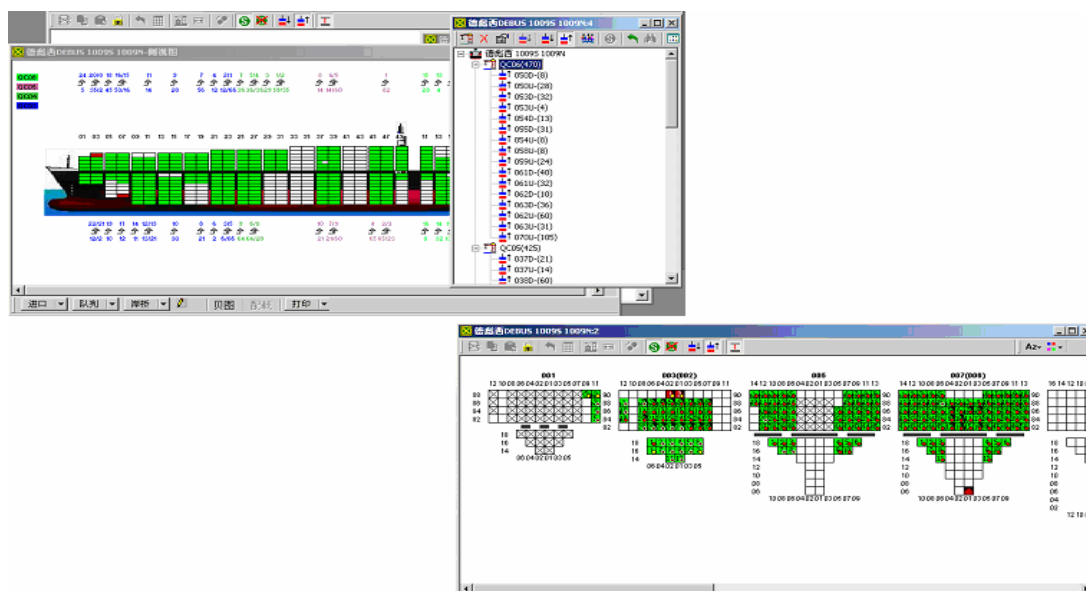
德彪西DEBUS 1009S 1009N-侧视图

QC06
QC05
QC04

01 03 05 07 09 11 13 15 17 19 21 23 25 27 29 31 33 35 37 39 41 43 45 47 11 13

进口 队列 摔柄 贝图 配载 打印

德彪西DEBUS 1009S 1009N:4

德彪西 1009S 1009N
QC06(470)
050D-(8)
050U-(28)
053D-(32)
053U-(4)
054D-(13)
055D-(31)
054U-(8)
058U-(8)
059U-(24)
061D-(40)
061U-(32)
062D-(10)
063D-(36)
062U-(60)
063U-(31)
070U-(105)
QC05(425)
037D-(21)
037U-(14)
038D-(60)

德彪西DEBUS 1009S 1009N:2

001
12 10 08 06 04 02 01 03 05 07 09 11
88
86
84
82
18
16
14
06 04 02 01 03 05

003(002)
12 10 08 06 04 02 01 03 05 07 09 11
90
88
86
84
82
18
16
14
06 04 02 01 03 05

005
14 12 10 08 06 04 02 01 03 05 07 09 11 13
90
88
86
84
82
18
16
14
12
10
08
06
10 08 06 04 02 01 03 05 07 09

007(008)
14 12 10 08 06 04 02 01 03 05 07 09 11 13
90
88
86
84
82
18
16
14
12
10
08
06
10 08 06 04 02 01 03 05 07 09

16 14 12 10
18
16
14
12
10
08
06
04
02
12 10